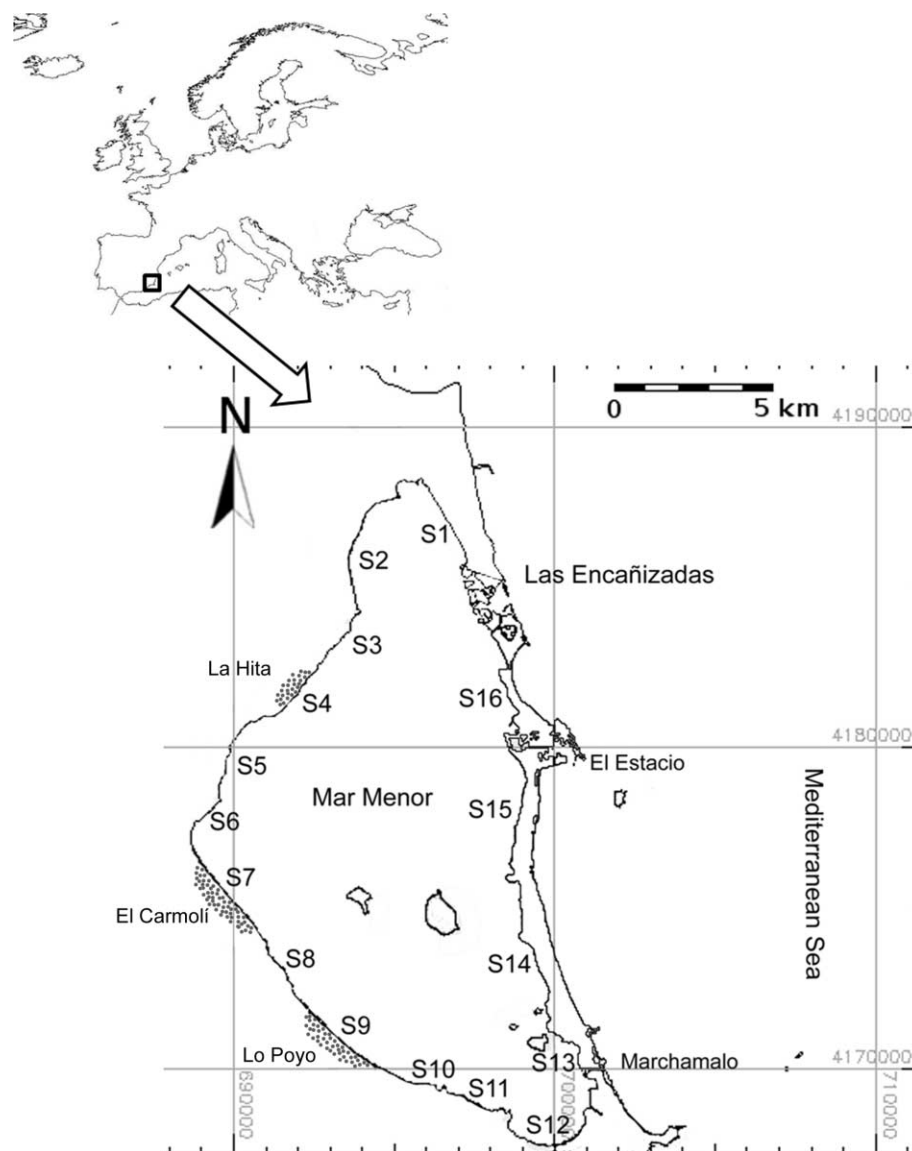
N

0 5 km

4190000

S1

S2

Las Encañizadas

S3

La Hita

S4

S16

4180000

S5

El Estacio

Mar Menor

S15

S6

S7

El Carmolí

S8

S14

Mediterranean Sea

S9

Lo Poyo

S10

S13

Marchamalo

4170000

S11

S12

690000

700000

710000